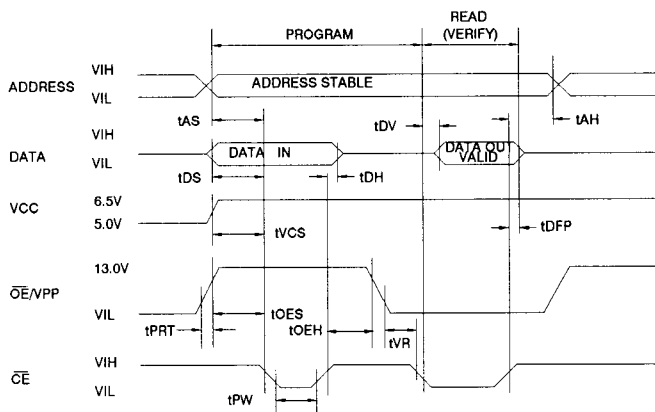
PROGRAM

READ (VERIFY)

ADDRESS

VIH

VIL

ADDRESS STABLE

tAS

tDV

tAH

DATA

VIH

VIL

DATA IN

DATA OUT VALID

tDS

tDH

VCC

6.5V

5.0V

tVCS

tDFP

$\overline{OE}$/VPP

13.0V

VIL

tPRT

tOES

tOEH

tVR

$\overline{CE}$

VIH

VIL

tPW